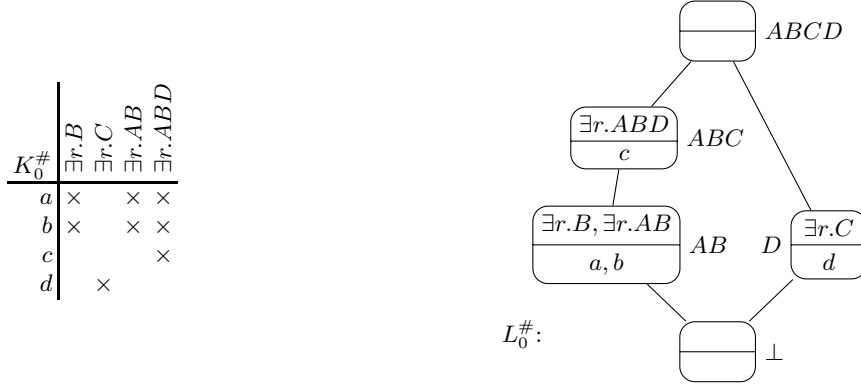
| $K_0^\#$ | $\exists r.B$ | $\exists r.C$ | $\exists r.AB$ | $\exists r.ABD$ |
|---|---|---|---|---|
| $a$ | $\times$ | | $\times$ | $\times$ |
| $b$ | $\times$ | | $\times$ | $\times$ |
| $c$ | | | | $\times$ |
| $d$ | | $\times$ | | |

$ABCD$

$\exists r.ABD$
$c$
$ABC$

$\exists r.B, \exists r.AB$
$a, b$
$AB$

$D$
$\exists r.C$
$d$

$L_0^\#$:

$\bot$